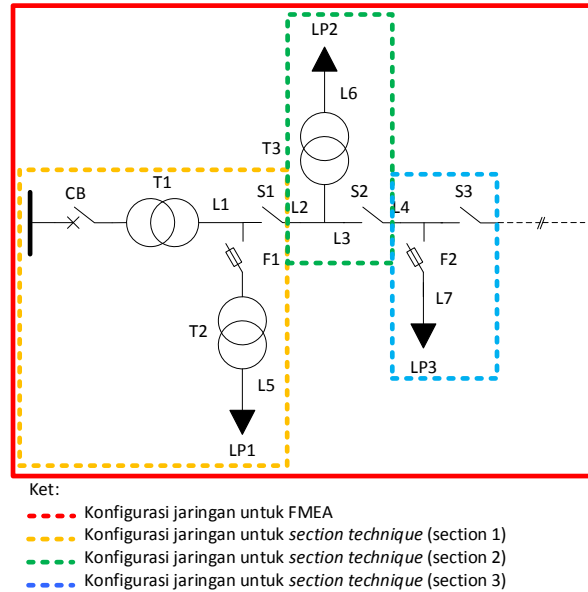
LP2

L6

T3

CB

T1

L1

S1

L2

S2

L4

S3

L3

F1

F2

T2

L7

L5

LP3

LP1

Ket:

Konfigurasi jaringan untuk FMEA

Konfigurasi jaringan untuk *section technique* (section 1)

Konfigurasi jaringan untuk *section technique* (section 2)

Konfigurasi jaringan untuk *section technique* (section 3)